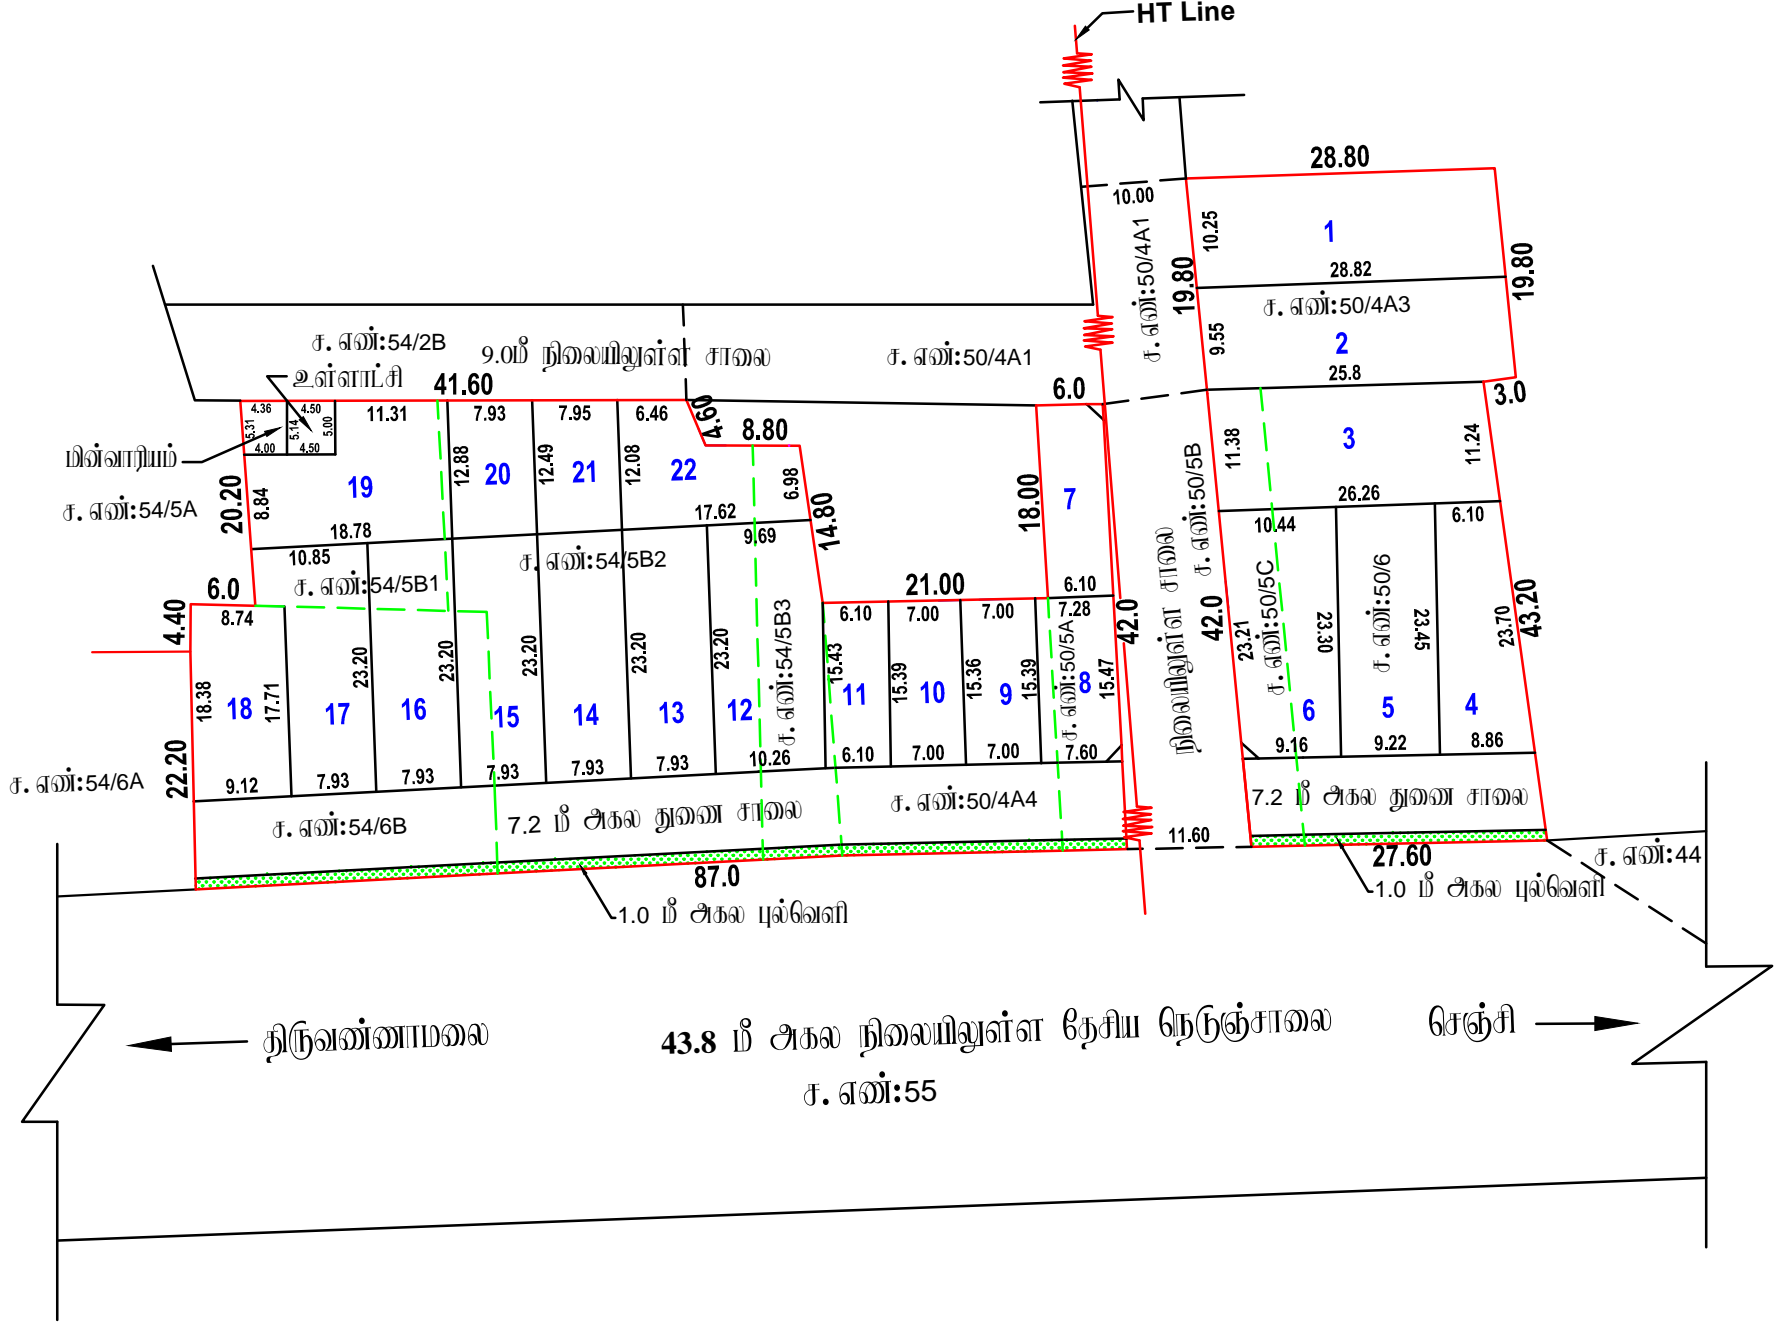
HT Line

28.80
10.00
10.25
1
28.82
19.80
19.80
ச. எண்:50/4A1
ச. எண்:50/4A3
9.55
2
25.8
3.0

ச. எண்:54/2B
9.0மீ நிலையிலுள்ள சாலை
ச. எண்:50/4A1
உள்ளாட்சி
41.60
6.0
4.36
4.50
5.31
5.14
5.00
4.00
4.50
11.31
7.93
7.95
6.46
4.60
8.80
மின்வாரியம்
12.88
12.49
12.08
19
20
21
22
6.98
18.00
7
11.38
3
11.24
ச. எண்:54/5A
20.20
8.84
18.78
17.62
9.69
14.80
10.44
26.26
6.10
10.85
ச. எண்:54/5B2
ச. எண்:54/5B1
நிலையிலுள்ள சாலை
ச. எண்:50/5B
6.0
8.74
21.00
6.10
6.10
7.00
7.00
7.28
4.40
23.20
23.20
23.20
23.20
23.20
ச. எண்:54/5B3
15.43
15.39
15.36
15.39
15.47
ச. எண்:50/5A
42.0
42.0
23.21
ச. எண்:50/5C
23.30
ச. எண்:50/6
23.45
23.70
43.20
18.38
17.71
18
17
16
15
14
13
12
11
10
9
8
6
5
4
22.20
9.12
7.93
7.93
7.93
7.93
7.93
10.26
6.10
7.00
7.00
7.60
9.16
9.22
8.86
ச. எண்:54/6A
ச. எண்:54/6B
7.2 மீ அகல துணை சாலை
ச. எண்:50/4A4
7.2 மீ அகல துணை சாலை
11.60
87.0
27.60
ச. எண்:44
1.0 மீ அகல புல்வெளி
1.0 மீ அகல புல்வெளி

திருவண்ணாமலை
43.8 மீ அகல நிலையிலுள்ள தேசிய நெடுஞ்சாலை
செஞ்சி
ச. எண்:55